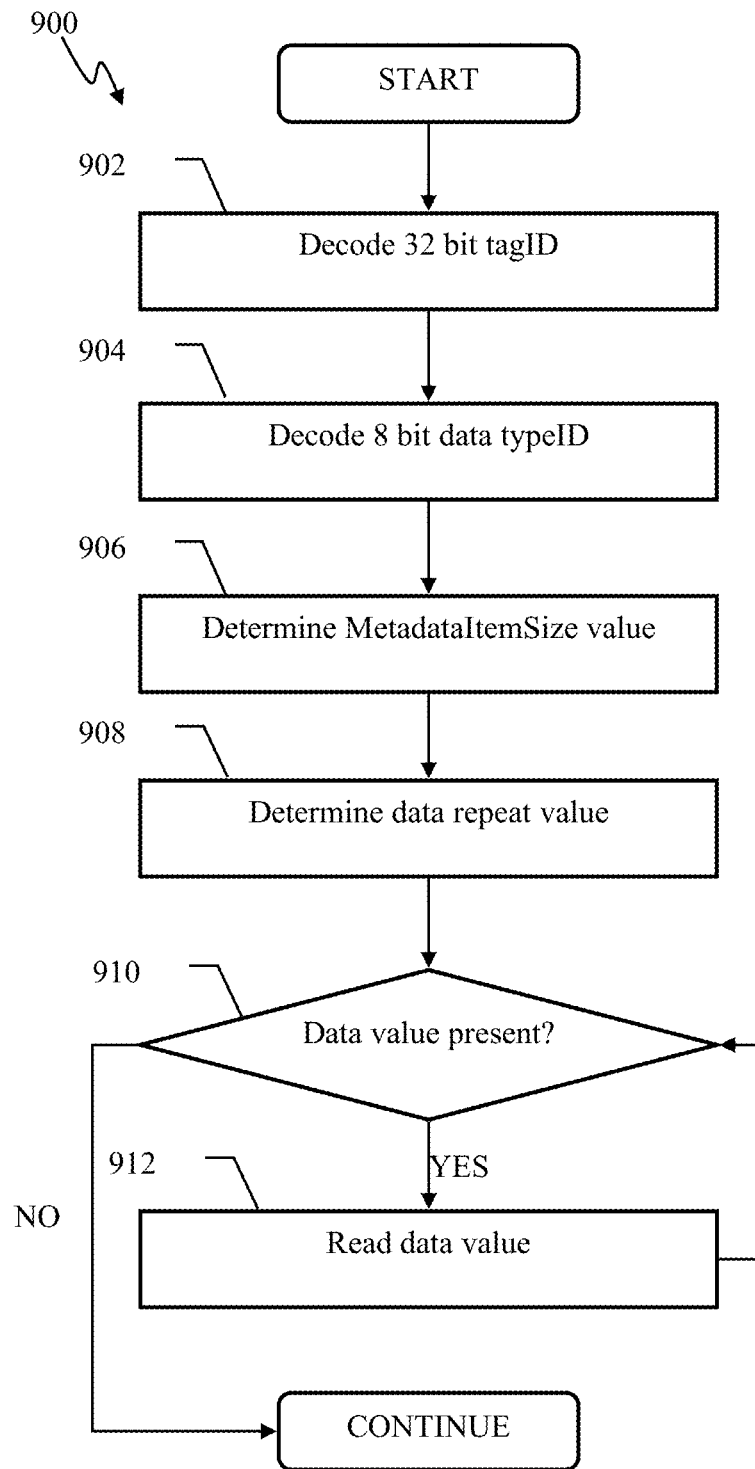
900

START

902

Decode 32 bit tagID

904

Decode 8 bit data typeID

906

Determine MetadataItemSize value

908

Determine data repeat value

910

Data value present?

YES

912

NO

Read data value

CONTINUE